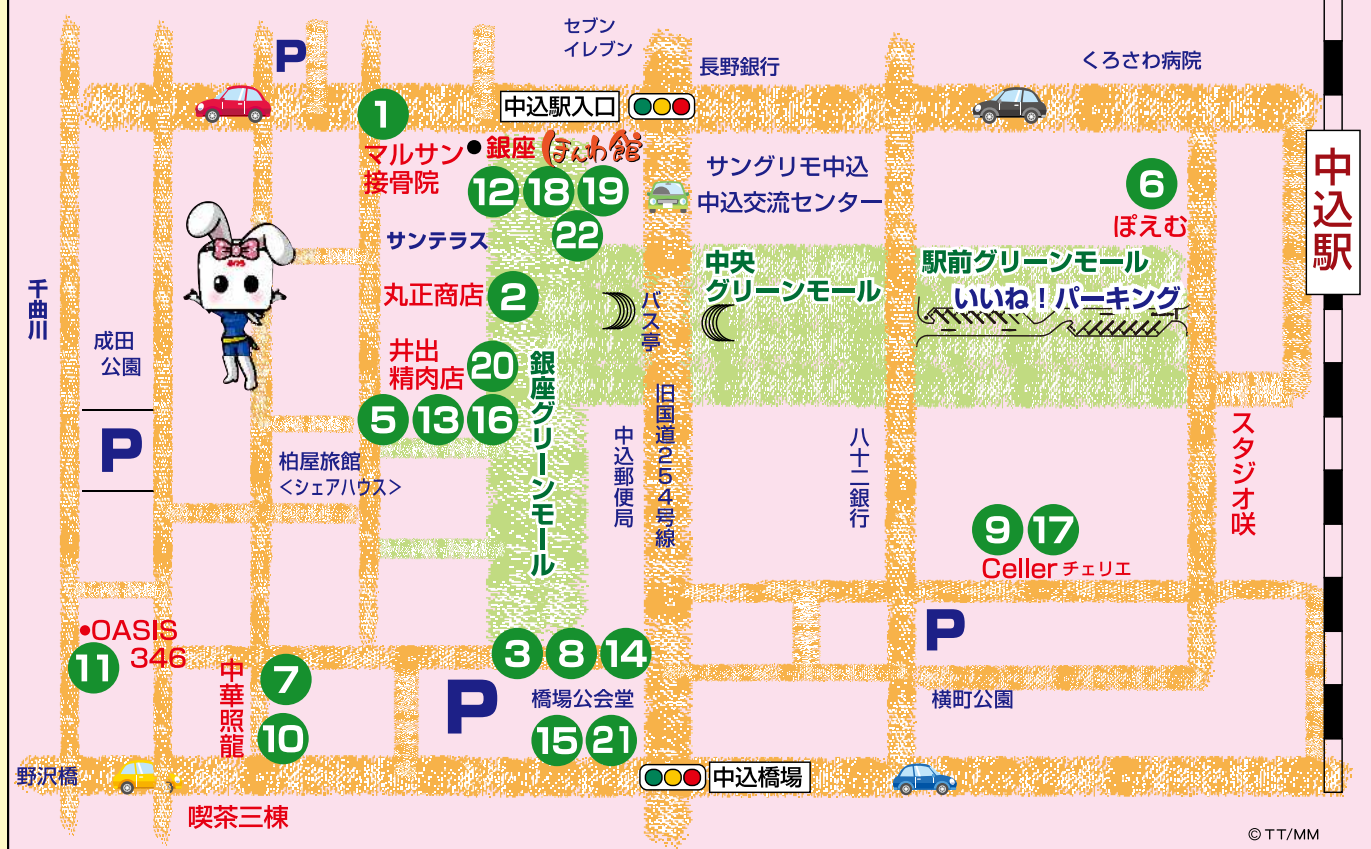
セブン
イレブン
P
長野銀行
くろさわ病院
中込駅入口
1
マルサン
接骨院
●銀座 ほんわ館
12 18 19
22
サングリモ中込
中込交流センター
6
ぽえむ
中込駅
サンテラス
千曲川
成田
公園
丸正商店
2
バス亭
中央
グリーンモール
駅前グリーンモール
いいね!パーキング
井出
精肉店
20
5 13 16
銀座グリーンモール
旧国道254号線
中込郵便局
八十二銀行
スタジオ咲
P
柏屋旅館
<シェアハウス>
9 17
Celler チェリエ
•OASIS
346
11
中華
照龍
7
10
P
3 8 14
橋場公会堂
15 21
P
横町公園
野沢橋
中込橋場
喫茶三棟
© TT/MM